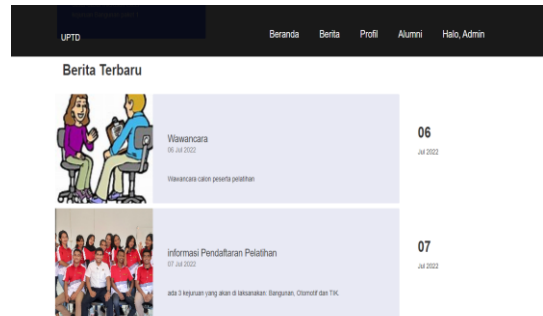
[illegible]

UPTD

Beranda Berita Profil Alumni Halo, Admin

Berita Terbaru

Wawancara
06 Jul 2022

Wawancara calon peserta pelatihan

06
Jul 2022

informasi Pendaftaran Pelatihan
07 Jul 2022

ada 3 kejuruan yang akan di laksanakan: Bangunan, Otomotif dan TIK.

07
Jul 2022